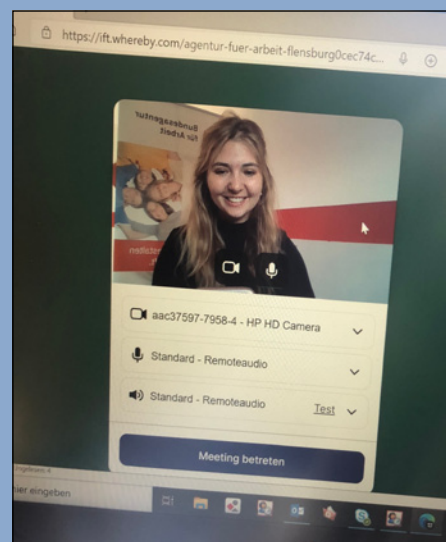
https://ift.whereby.com/agentur-fuer-arbeit-flensburg0cec74c...

Bundesagentur für Arbeit

aac37597-7958-4 - HP HD Camera

Standard - Remoteaudio

Standard - Remoteaudio Test

Meeting betreten

hier eingeben